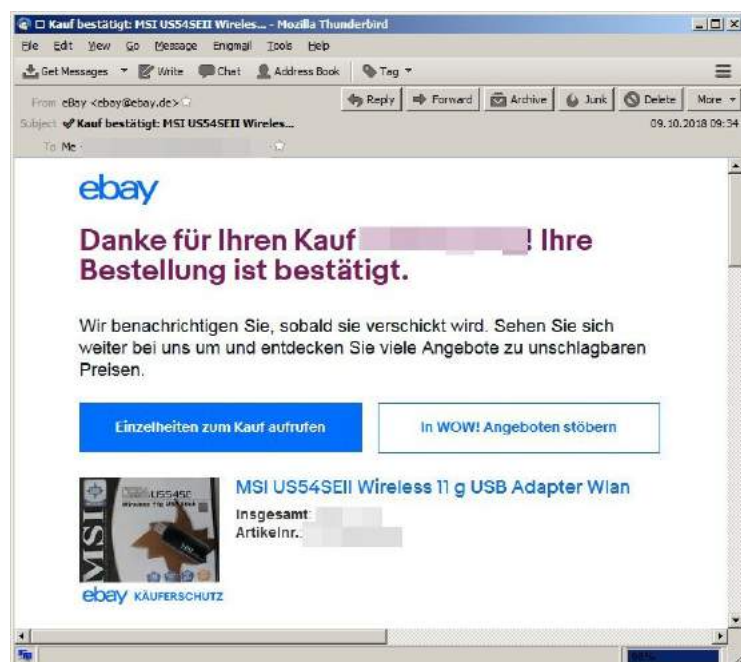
Kauf bestätigt: MSI US54SEII Wireles... - Mozilla Thunderbird

File Edit View Go Message Enigmail Tools Help

Get Messages Write Chat Address Book Tag

From eBay <ebay@ebay.de>
Subject Kauf bestätigt: MSI US54SEII Wireles...
To Me

Reply Forward Archive Junk Delete More

09.10.2018 09:34

ebay

Danke für Ihren Kauf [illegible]! Ihre Bestellung ist bestätigt.

Wir benachrichtigen Sie, sobald sie verschickt wird. Sehen Sie sich weiter bei uns um und entdecken Sie viele Angebote zu unschlagbaren Preisen.

Einzelheiten zum Kauf aufrufen

In WOW! Angeboten stöbern

MSI US54SEII Wireless 11 g USB Adapter Wlan
Insgesamt: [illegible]
Artikelnr.: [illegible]

MSI US54SE

ebay KÄUFERSCHUTZ